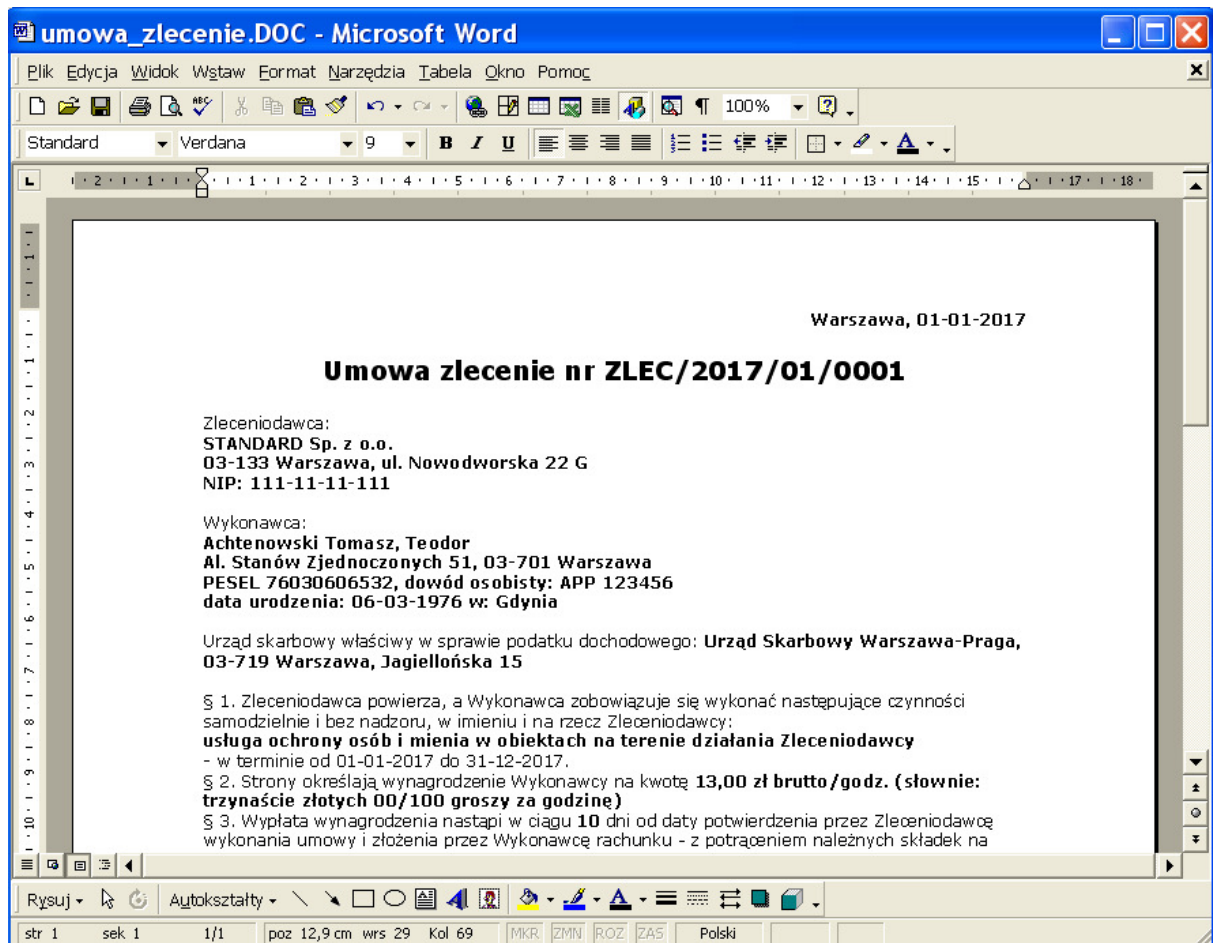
umowa_zlecenie.DOC - Microsoft Word

Plik Edycja Widok Wstaw Format Narzędzia Tabela Okno Pomoc

100%

Standard Verdana 9

B I U

2 · 1 · 1 · 2 · 3 · 4 · 5 · 6 · 7 · 8 · 9 · 10 · 11 · 12 · 13 · 14 · 15 · 17 · 18

Warszawa, 01-01-2017

Umowa zlecenie nr ZLEC/2017/01/0001

Zleceniodawca:
STANDARD Sp. z o.o.
03-133 Warszawa, ul. Nowodworska 22 G
NIP: 111-11-11-111

Wykonawca:
Achtenowski Tomasz, Teodor
Al. Stanów Zjednoczonych 51, 03-701 Warszawa
PESEL 76030606532, dowód osobisty: APP 123456
data urodzenia: 06-03-1976 w: Gdynia

Urząd skarbowy właściwy w sprawie podatku dochodowego: Urząd Skarbowy Warszawa-Praga, 03-719 Warszawa, Jagiellońska 15

§ 1. Zleceniodawca powierza, a Wykonawca zobowiązuje się wykonać następujące czynności samodzielnie i bez nadzoru, w imieniu i na rzecz Zleceniodawcy:
usługa ochrony osób i mienia w obiektach na terenie działania Zleceniodawcy
- w terminie od 01-01-2017 do 31-12-2017.
§ 2. Strony określają wynagrodzenie Wykonawcy na kwotę 13,00 zł brutto/godz. (słownie: trzynaście złotych 00/100 groszy za godzinę)
§ 3. Wypłata wynagrodzenia nastąpi w ciągu 10 dni od daty potwierdzenia przez Zleceniodawcę wykonania umowy i złożenia przez Wykonawcę rachunku - z potrąceniem należnych składek na

Rysuj · Autokształty ·

str 1 sek 1 1/1 poz 12,9 cm wrs 29 Kol 69 MKR ZMN ROZ ZAS Polski